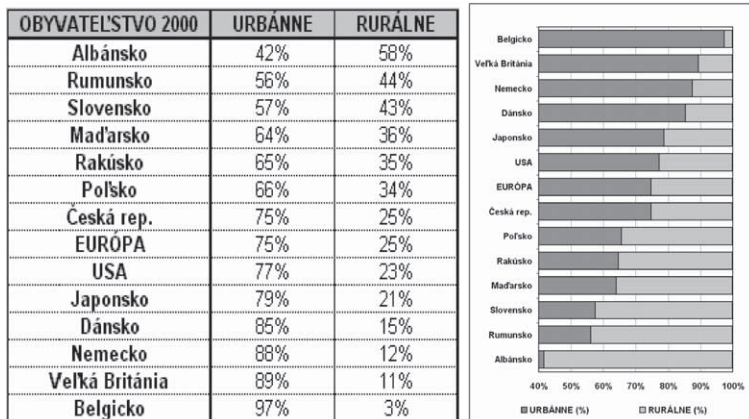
| OBYVATEĽSTVO 2000 | URBÁNNE | RURÁLNE |
|---|---|---|
| Albánsko | 42% | 58% |
| Rumunsko | 56% | 44% |
| Slovensko | 57% | 43% |
| Maďarsko | 64% | 36% |
| Rakúsko | 65% | 35% |
| Poľsko | 66% | 34% |
| Česká rep. | 75% | 25% |
| EURÓPA | 75% | 25% |
| USA | 77% | 23% |
| Japonsko | 79% | 21% |
| Dánsko | 85% | 15% |
| Nemecko | 88% | 12% |
| Veľká Británia | 89% | 11% |
| Belgicko | 97% | 3% |

Belgicko
Veľká Británia
Nemecko
Dánsko
Japonsko
USA
EURÓPA
Česká rep.
Poľsko
Rakúsko
Maďarsko
Slovensko
Rumunsko
Albánsko

40% 50% 60% 70% 80% 90% 100%

URBÁNNE (%) RURÁLNE (%)